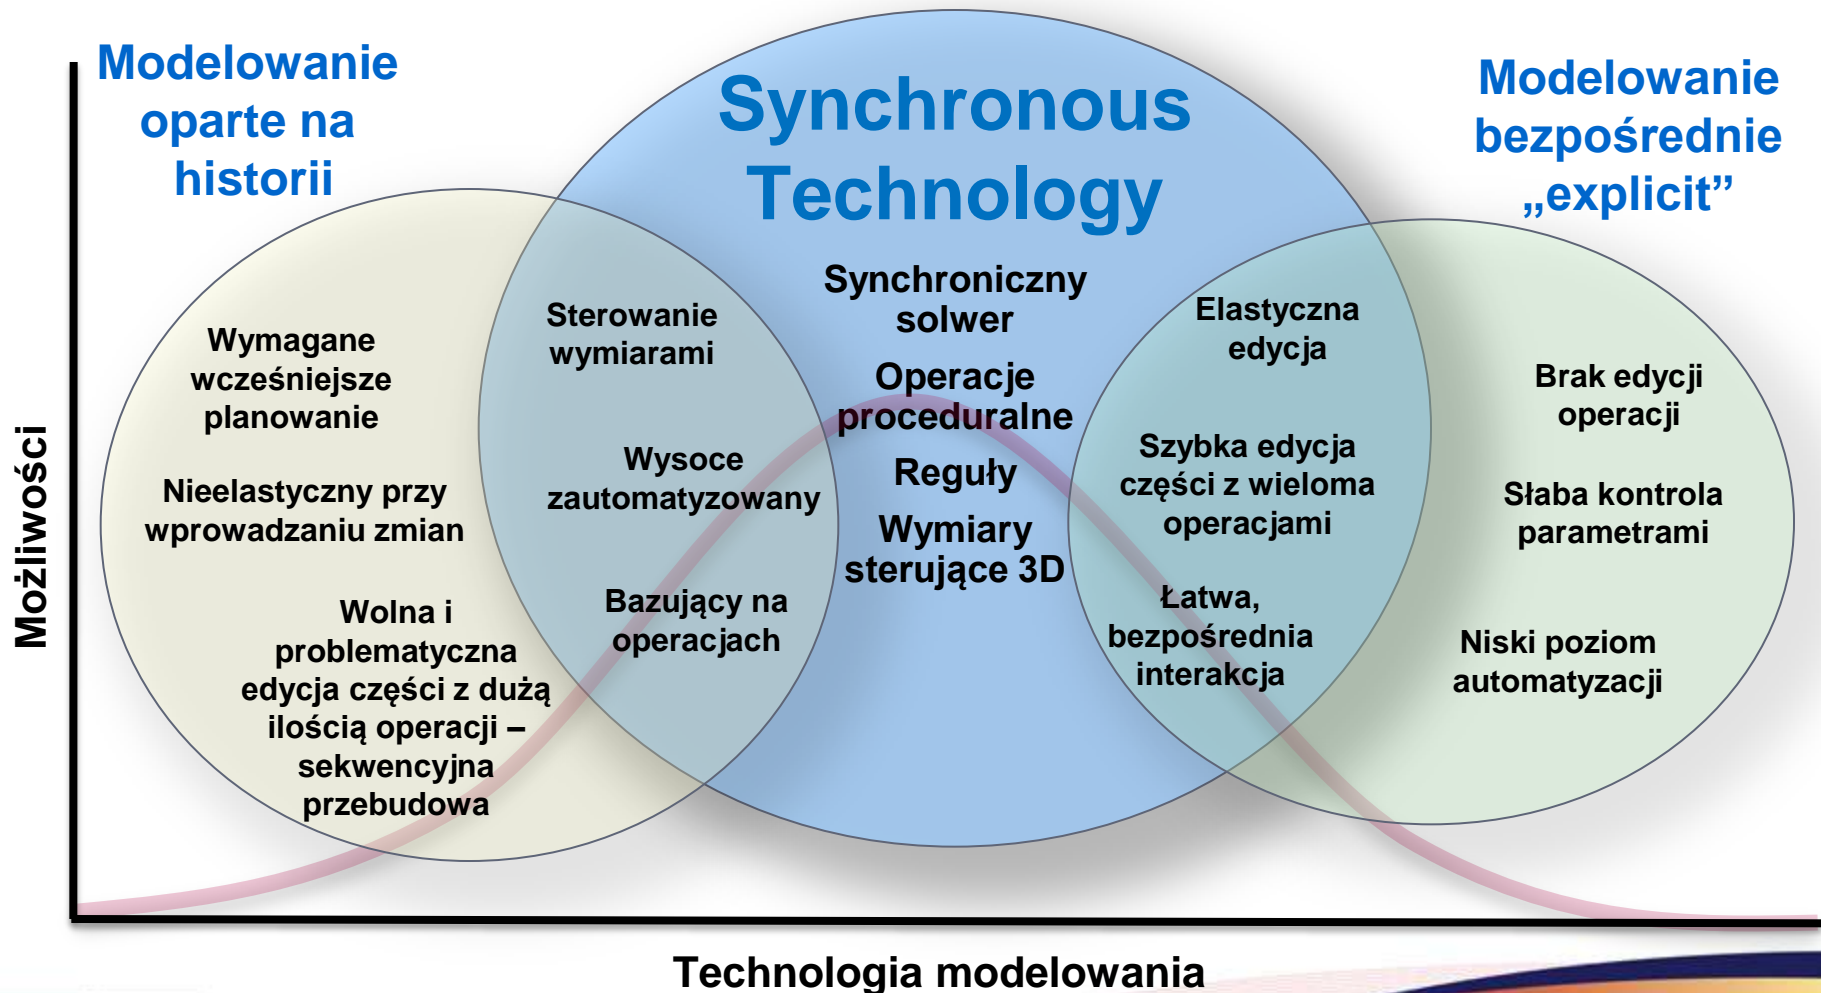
Modelowanie oparte na historii

Synchronous Technology

Modelowanie bezpośrednie „explicit”

Możliwości

Wymagane wcześniejsze planowanie

Nieelastyczny przy wprowadzaniu zmian

Wolna i problematyczna edycja części z dużą ilością operacji – sekwencyjna przebudowa

Sterowanie wymiarami

Wysoce zautomatyzowany

Bazujący na operacjach

Synchroniczny solwer

Operacje proceduralne

Reguły

Wymiary sterujące 3D

Elastyczna edycja

Szybka edycja części z wieloma operacjami

Łatwa, bezpośrednia interakcja

Brak edycji operacji

Słaba kontrola parametrami

Niski poziom automatyzacji

Technologia modelowania